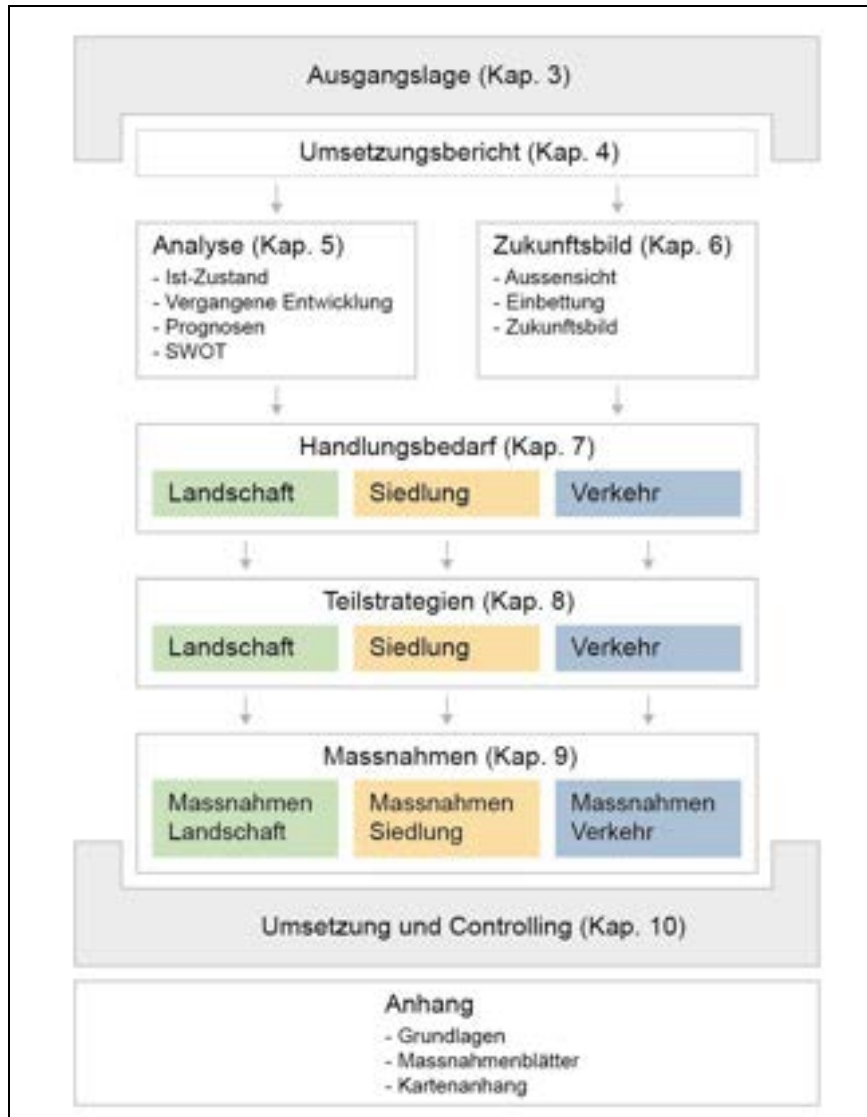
Ausgangslage (Kap. 3)

Umsetzungsbericht (Kap. 4)

Analyse (Kap. 5)
- Ist-Zustand
- Vergangene Entwicklung
- Prognosen
- SWOT

Zukunftsbild (Kap. 6)
- Aussensicht
- Einbettung
- Zukunftsbild

Handlungsbedarf (Kap. 7)

Landschaft

Siedlung

Verkehr

Teilstrategien (Kap. 8)

Landschaft

Siedlung

Verkehr

Massnahmen (Kap. 9)

Massnahmen Landschaft

Massnahmen Siedlung

Massnahmen Verkehr

Umsetzung und Controlling (Kap. 10)

Anhang
- Grundlagen
- Massnahmenblätter
- Kartenanhang